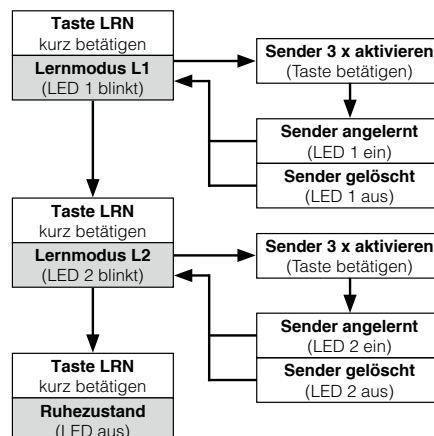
Taste LRN
kurz betätigen

Lernmodus L1
(LED 1 blinkt)

Sender 3 x aktivieren
(Taste betätigen)

Sender angelernt
(LED 1 ein)

Sender gelöscht
(LED 1 aus)

Taste LRN
kurz betätigen

Lernmodus L2
(LED 2 blinkt)

Sender 3 x aktivieren
(Taste betätigen)

Sender angelernt
(LED 2 ein)

Sender gelöscht
(LED 2 aus)

Taste LRN
kurz betätigen

Ruhezustand
(LED aus)